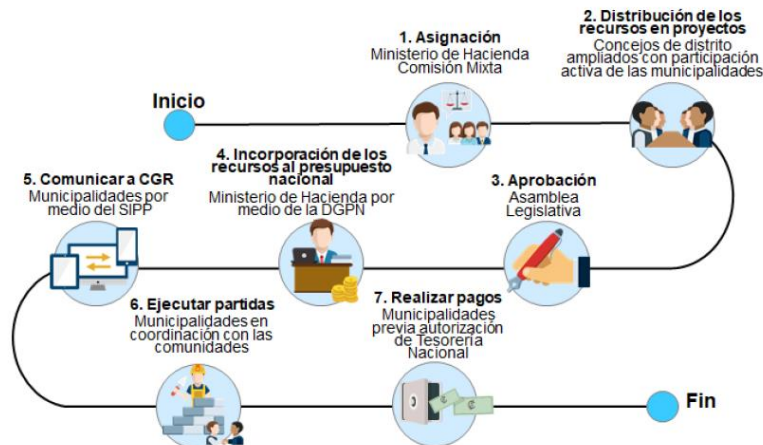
Inicio

1. Asignación
Ministerio de Hacienda
Comisión Mixta

2. Distribución de los recursos en proyectos
Concejos de distrito ampliados con participación activa de las municipalidades

3. Aprobación
Asamblea Legislativa

4. Incorporación de los recursos al presupuesto nacional
Ministerio de Hacienda por medio de la DGPN

5. Comunicar a CGR
Municipalidades por medio del SIPP

6. Ejecutar partidas
Municipalidades en coordinación con las comunidades

7. Realizar pagos
Municipalidades previa autorización de Tesorería Nacional

Fin